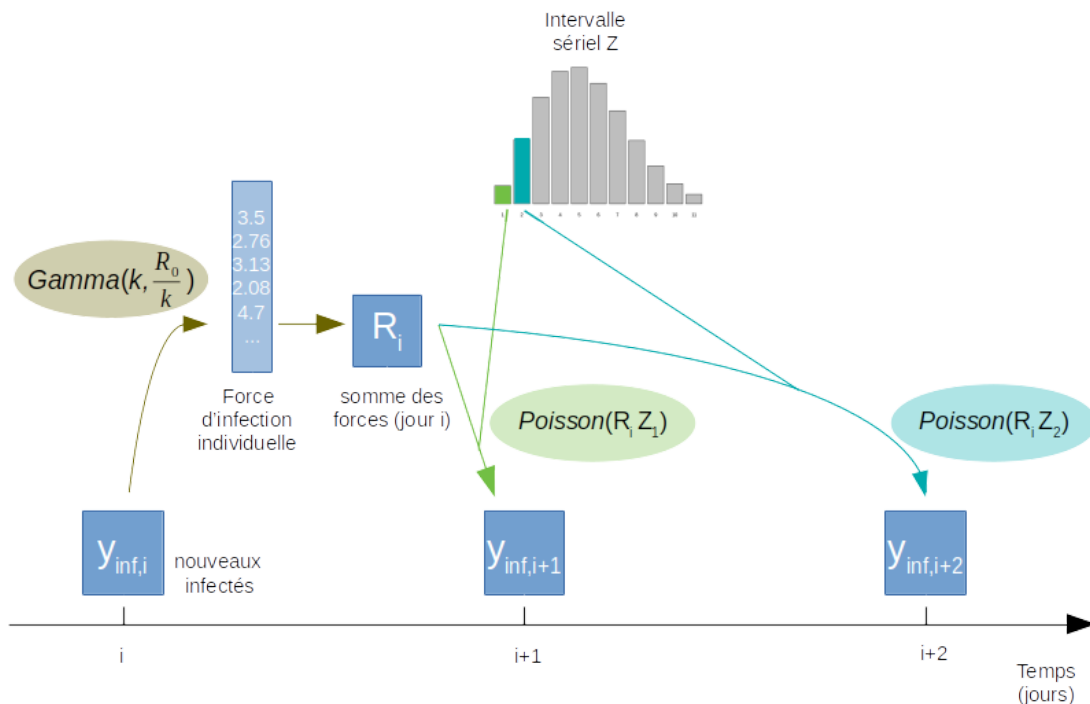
Intervalle sériel Z

1 2 3 4 5 6 7 8 9 10 11

$Gamma(k, \frac{R_0}{k})$

3.5
2.76
3.13
2.08
4.7
...

Force d'infection individuelle

$R_i$

somme des forces (jour i)

$Poisson(R_i Z_1)$

$Poisson(R_i Z_2)$

$y_{inf,i}$

nouveaux infectés

$y_{inf,i+1}$

$y_{inf,i+2}$

i

i+1

i+2

Temps (jours)